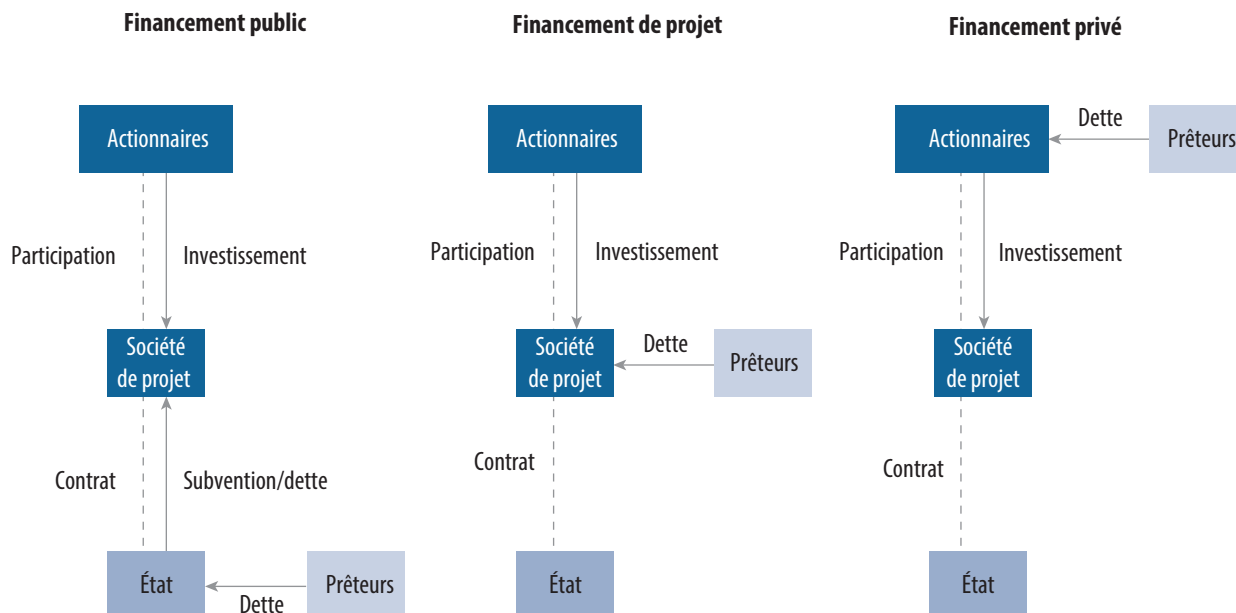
Financement public

Actionnaires

Participation

Investissement

Société de projet

Contrat

Subvention/dette

État

Prêteurs

Dette

Financement de projet

Actionnaires

Participation

Investissement

Société de projet

Dette

Prêteurs

Contrat

État

Financement privé

Actionnaires

Dette

Prêteurs

Participation

Investissement

Société de projet

Contrat

État